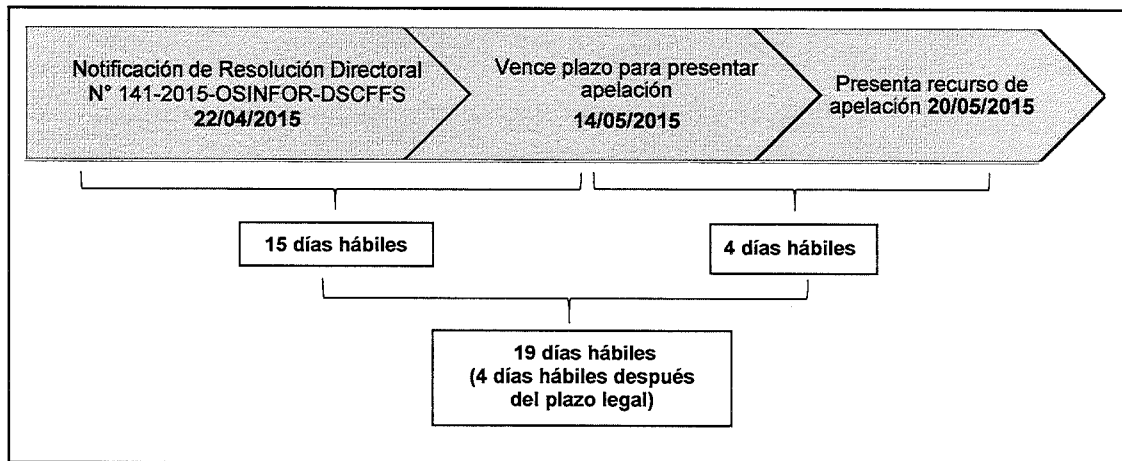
Notificación de Resolución Directoral N° 141-2015-OSINFOR-DSCFFS **22/04/2015**

Vence plazo para presentar apelación **14/05/2015**

Presenta recurso de apelación **20/05/2015**

**15 días hábiles**

**4 días hábiles**

**19 días hábiles (4 días hábiles después del plazo legal)**